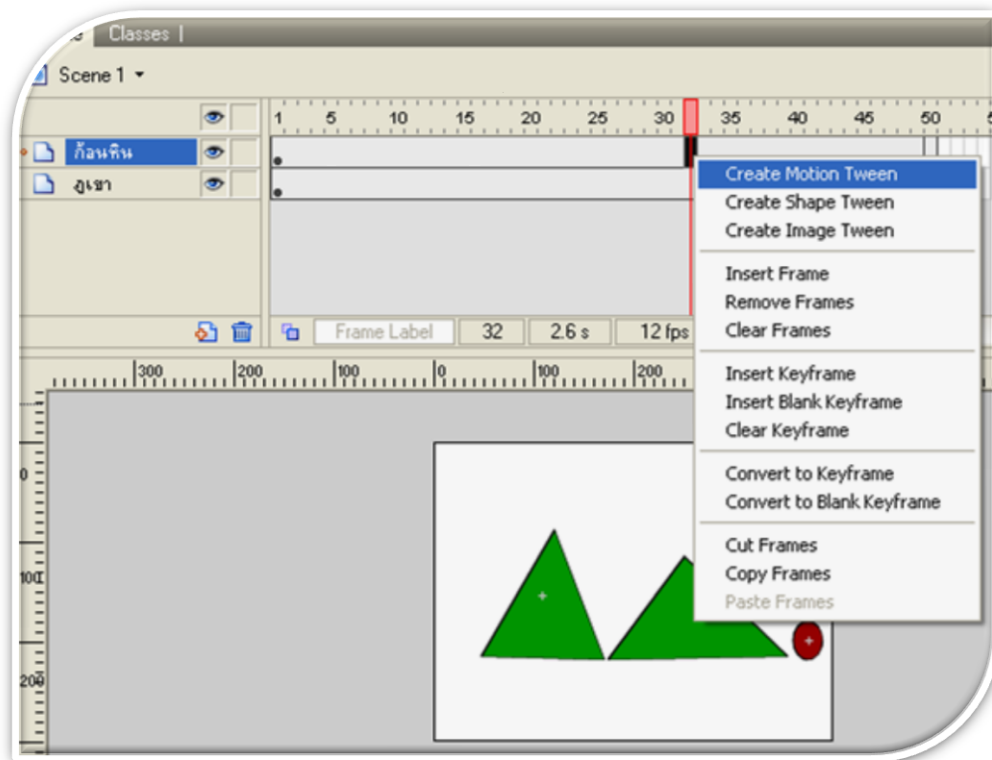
Classes

Scene 1

1 5 10 15 20 25 30 35 40 45 50

ก้อนหิน

ภูเขา

Frame Label 32 2.6 s 12 fps

300 200 100 0 100 200

0

100

200

Create Motion Tween
Create Shape Tween
Create Image Tween

Insert Frame
Remove Frames
Clear Frames

Insert Keyframe
Insert Blank Keyframe
Clear Keyframe

Convert to Keyframe
Convert to Blank Keyframe

Cut Frames
Copy Frames
Paste Frames